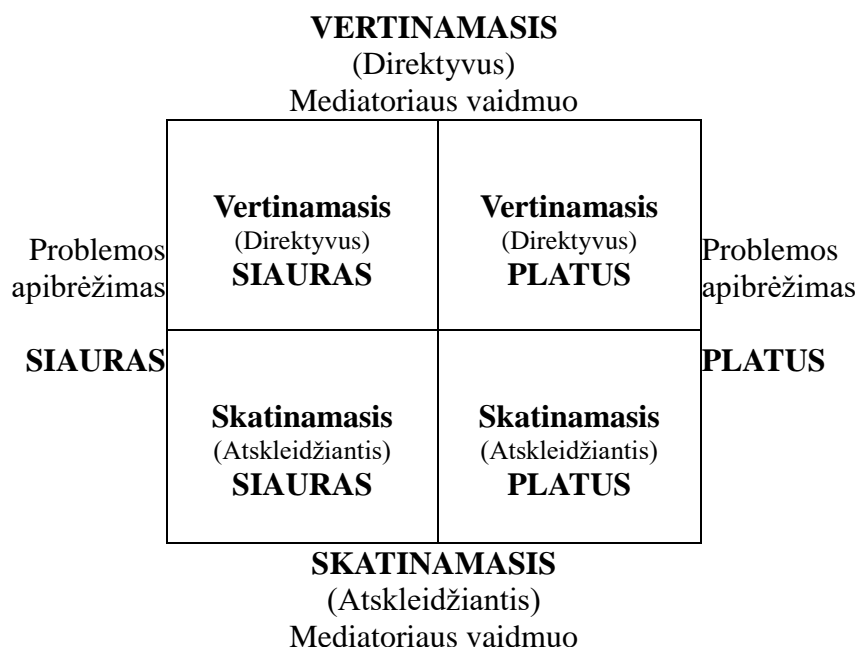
**VERTINAMASIS**
(Direktyvus)
Mediatoriaus vaidmuo

Problemos apibrėžimas

**SIAURAS**

| **Vertinamasis** (Direktyvus) **SIAURAS** | **Vertinamasis** (Direktyvus) **PLATUS** |
|---|---|
| **Skatinamasis** (Atskleidžiantis) **SIAURAS** | **Skatinamasis** (Atskleidžiantis) **PLATUS** |

Problemos apibrėžimas

**PLATUS**

**SKATINAMASIS**
(Atskleidžiantis)
Mediatoriaus vaidmuo